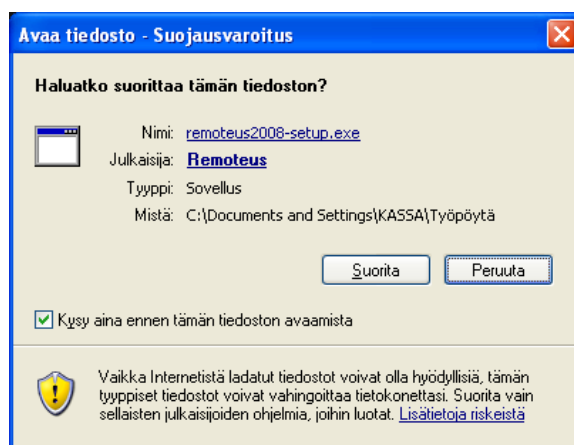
Avaa tiedosto - Suojausvaroitus

Haluatko suorittaa tämän tiedoston?

Nimi: remoteus2008-setup.exe
Julkaisija: Remoteus
Tyyppi: Sovellus
Mistä: C:\Documents and Settings\KASSA\Työpöytä

Suorita Peruuta

Kysy aina ennen tämän tiedoston avaamista

Vaikka Internetistä ladatut tiedostot voivat olla hyödyllisiä, tämän tyyppiset tiedostot voivat vahingoittaa tietokonettasi. Suorita vain sellaisten julkaisijoiden ohjelmia, joihin luotat. Lisätietoja riskeistä